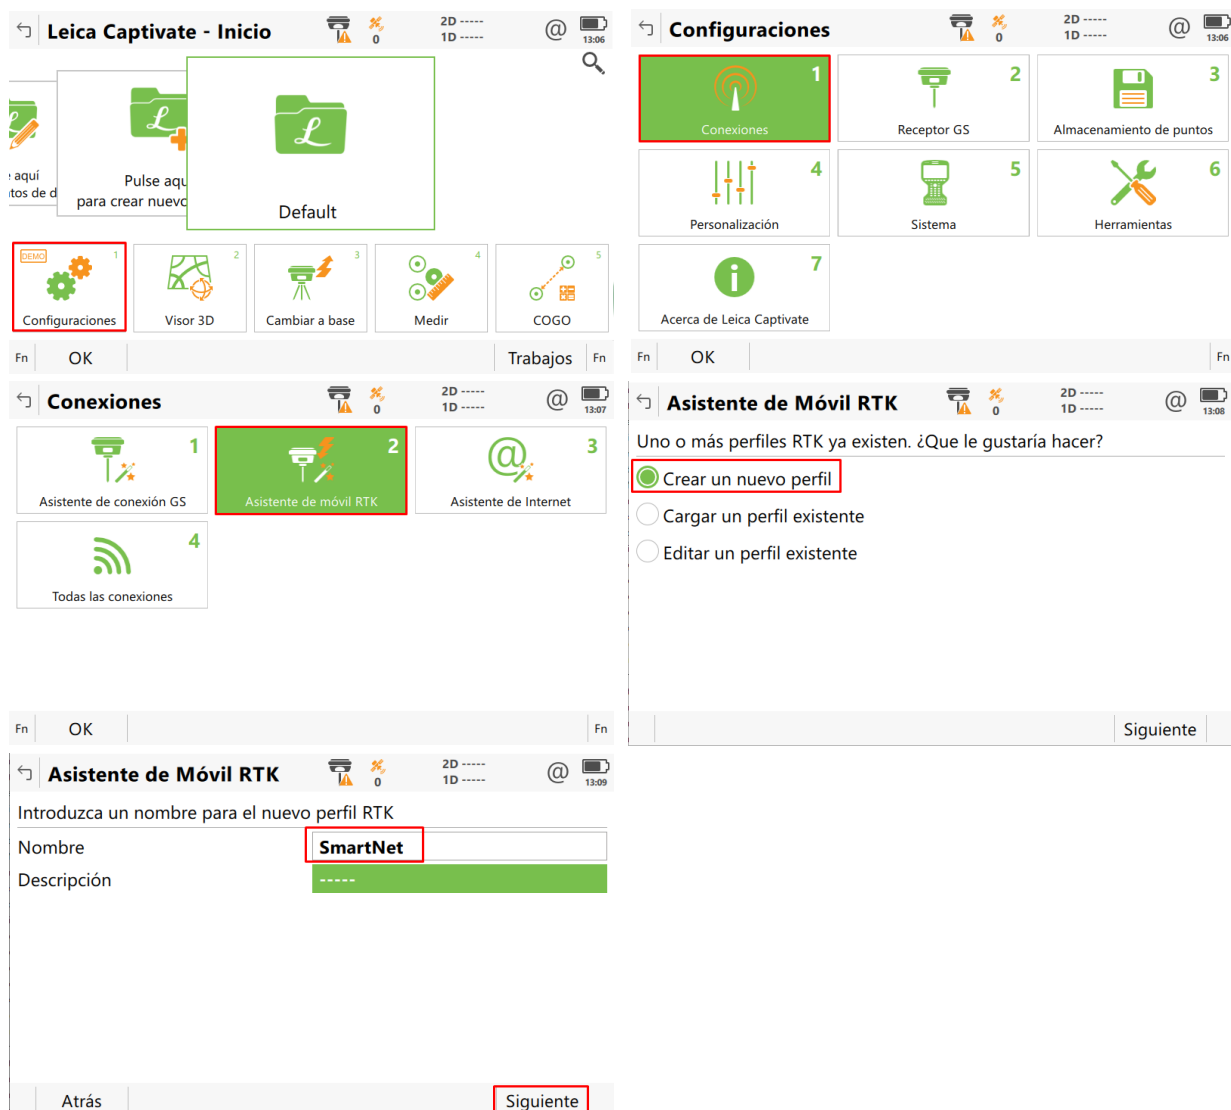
Leica Captivate - Inicio
0
2D -----
1D -----
@
13:06

: aquí
itos de d

Pulse aqu
para crear nuevo

Default

DEMO
1
Configuraciones
2
Visor 3D
3
Cambiar a base
4
Medir
5
COGO

Fn
OK
Trabajos
Fn

Configuraciones
0
2D -----
1D -----
@
13:06

1
Conexiones
2
Receptor GS
3
Almacenamiento de puntos
4
Personalización
5
Sistema
6
Herramientas
7
Acerca de Leica Captivate

Fn
OK
Fn

Conexiones
0
2D -----
1D -----
@
13:07

1
Asistente de conexión GS
2
Asistente de móvil RTK
3
Asistente de Internet
4
Todas las conexiones

Fn
OK
Fn

Asistente de Móvil RTK
0
2D -----
1D -----
@
13:08

Uno o más perfiles RTK ya existen. ¿Que le gustaría hacer?
Crear un nuevo perfil
Cargar un perfil existente
Editar un perfil existente

Siguiente

Asistente de Móvil RTK
0
2D -----
1D -----
@
13:09

Introduzca un nombre para el nuevo perfil RTK
Nombre
SmartNet
Descripción
-----

Atrás
Siguiente